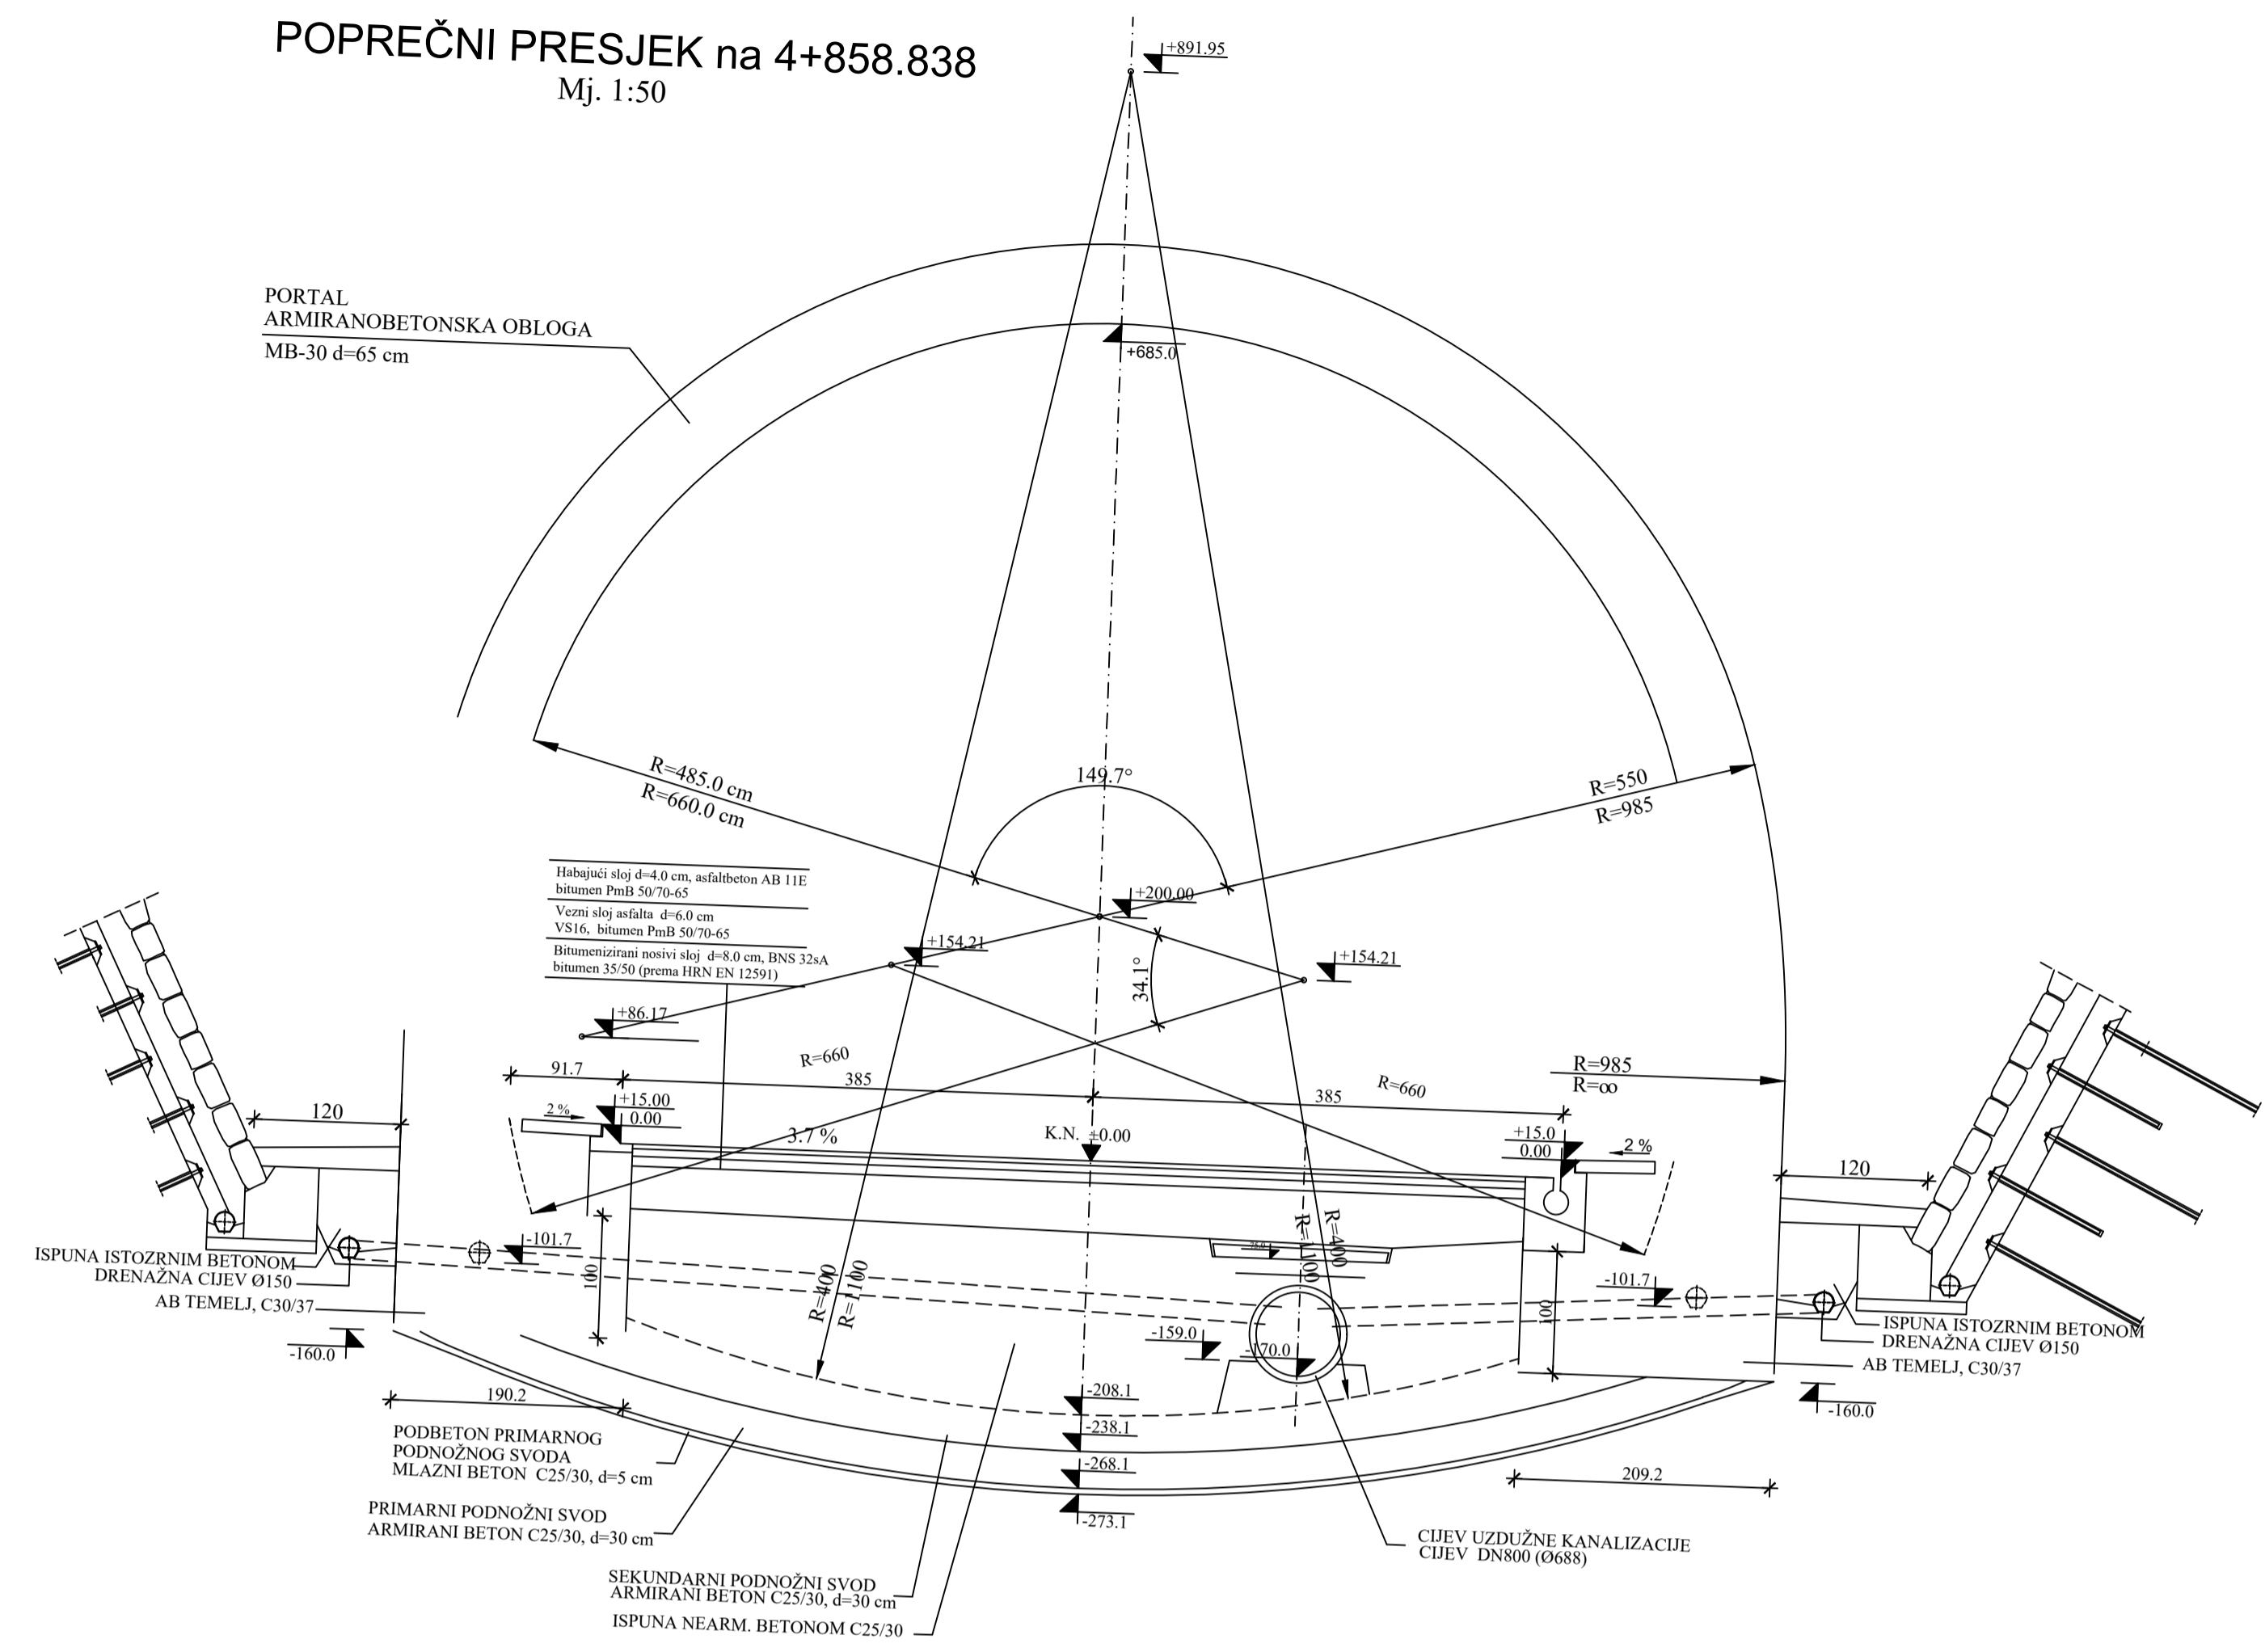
POPREČNI PRESJEK na 4+858.838
Mj. 1:50

+891.95

PORTAL
ARMIRANOBETONSKA OBLOGA
MB-30 d=65 cm

+685.0

R=485.0 cm
R=660.0 cm

149.7°

R=550
R=985

Habajući sloj d=4.0 cm, asfaltbeton AB 11E
bitumen PmB 50/70-65
Vezni sloj asfalta d=6.0 cm
VS16, bitumen PmB 50/70-65
Bitumenizirani nosivi sloj d=8.0 cm, BNS 32sA
bitumen 35/50 (prema HRN EN 12591)

+200.00
+154.21
+154.21
34.1°
+86.17

R=660
91.7
385
385
R=660
R=985
R=∞

120
2 %
+15.00
0.00
3.7 %
K.N. ±0.00
+15.0
0.00
2 %
120

-101.7
100
R=400
R=1100
R=400
R=1100
-101.7
100

ISPUNA ISTOZRNIM BETONOM
DRENAŽNA CIJEV Ø150
AB TEMELJ, C30/37
-160.0

-159.0
-170.0
-208.1
-238.1
-268.1
-273.1

ISPUNA ISTOZRNIM BETONOM
DRENAŽNA CIJEV Ø150
AB TEMELJ, C30/37
-160.0

190.2
209.2

PODBETON PRIMARNOG
PODNOŽNOG SVODA
MLAZNI BETON C25/30, d=5 cm

PRIMARNI PODNOŽNI SVOD
ARMIRANI BETON C25/30, d=30 cm

SEKUNDARNI PODNOŽNI SVOD
ARMIRANI BETON C25/30, d=30 cm
ISPUNA NEARM. BETONOM C25/30

CIJEV UZDUŽNE KANALIZACIJE
CIJEV DN800 (Ø688)